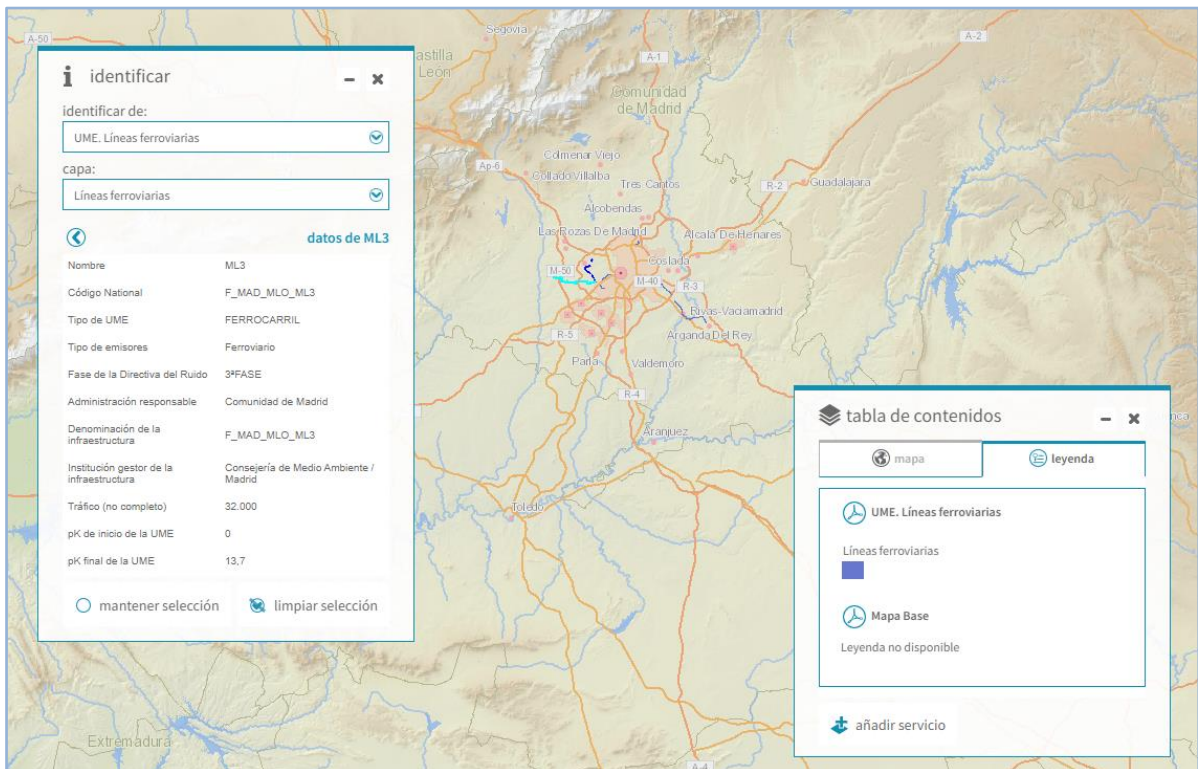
A-50
Segovia
A-2
astilla
León
A-1
Comunidad de Madrid
Ap-6
Colmenar Viejo
Collado Villalba
Tres Cantos
R-2
Guadalajara
Alcobendas
Las Rozas De Madrid
Alcalá De Henares
M-50
Coslada
M-40
R-3
Rivas-Vaciamadrid
R-5
Arganda Del Rey
Parla
Valdemoro
R-4
Aranjuez
Toledo
Extremadura
A-4

identificar
identificar de:
UME. Líneas ferroviarias
capa:
Líneas ferroviarias
datos de ML3

| Nombre | ML3 |
|---|---|
| Código National | F_MAD_MLO_ML3 |
| Tipo de UME | FERROCARRIL |
| Tipo de emisores | Ferroviario |
| Fase de la Directiva del Ruido | 3ªFASE |
| Administración responsable | Comunidad de Madrid |
| Denominación de la infraestructura | F_MAD_MLO_ML3 |
| Institución gestor de la infraestructura | Consejería de Medio Ambiente / Madrid |
| Tráfico (no completo) | 32.000 |
| pK de inicio de la UME | 0 |
| pK final de la UME | 13,7 |

mantener selección
limpiar selección

tabla de contenidos
mapa
leyenda
UME. Líneas ferroviarias
Líneas ferroviarias
Mapa Base
Leyenda no disponible
añadir servicio